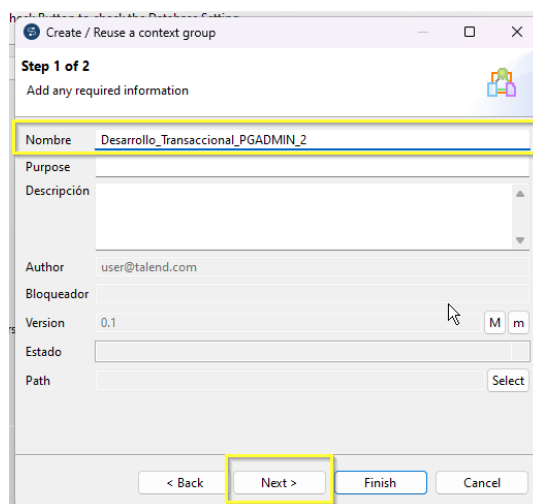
heck Button to check the Database Setting

Create / Reuse a context group

Step 1 of 2
Add any required information

Nombre Desarrollo_Transaccional_PGADMIN_2
Purpose
Descripción
Author user@talend.com
Bloqueador
Version 0.1 M m
Estado
Path Select

< Back Next > Finish Cancel